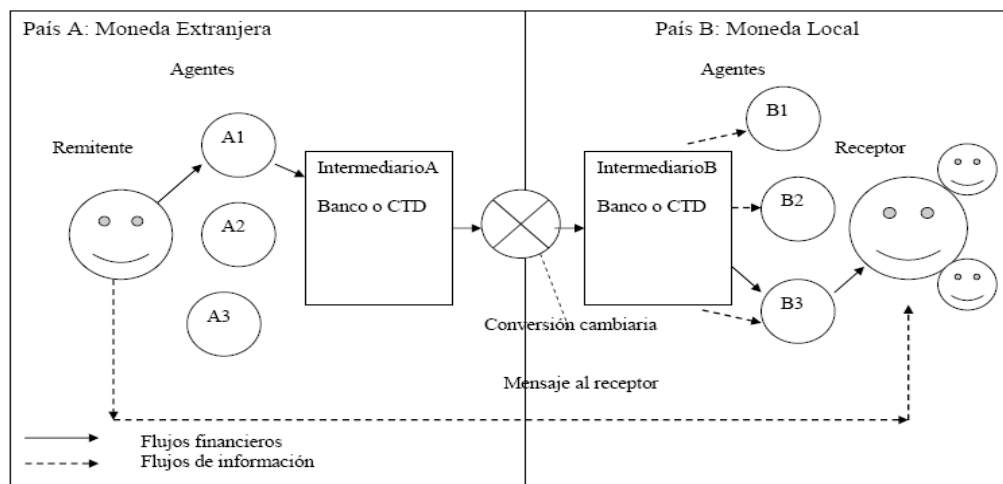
País A: Moneda Extranjera

País B: Moneda Local

Agentes

Remitente

A1

A2

A3

IntermediarioA

Banco o CTD

Conversión cambiaria

Agentes

B1

IntermediarioB

Banco o CTD

B2

B3

Receptor

Mensaje al receptor

Flujos financieros

Flujos de información